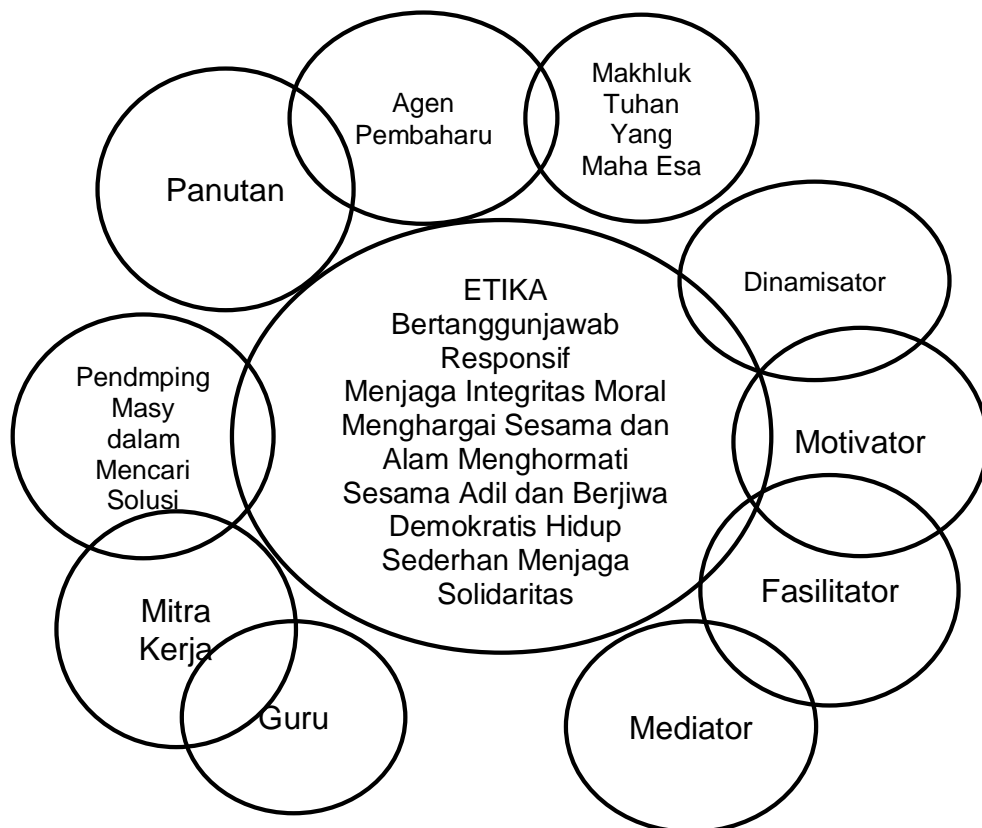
Agen Pembaharu

Makhluk Tuhan Yang Maha Esa

Panutan

Dinamisator

ETIKA
Bertanggunjawab
Responsif
Menjaga Integritas Moral
Menghargai Sesama dan Alam Menghormati Sesama Adil dan Berjiwa Demokratis Hidup Sederhan Menjaga Solidaritas

Pendmping Masy dalam Mencari Solusi

Motivator

Fasilitator

Mitra Kerja

Guru

Mediator